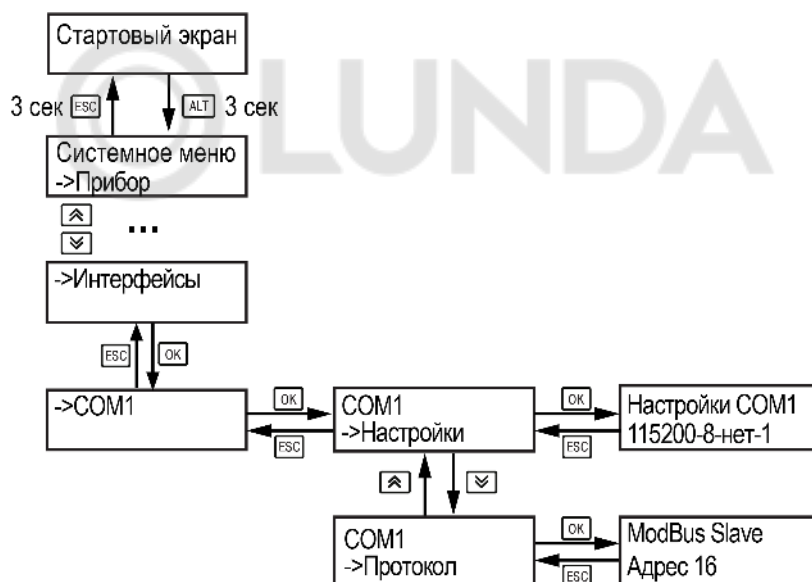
Стартовый экран

3 сек ESC

ALT 3 сек

Системное меню
->Прибор

...

->Интерфейсы

ESC

OK

->COM1

OK

ESC

COM1
->Настройки

OK

ESC

Настройки COM1
115200-8-нет-1

COM1
->Протокол

OK

ESC

ModBus Slave
Адрес 16

LUNDA